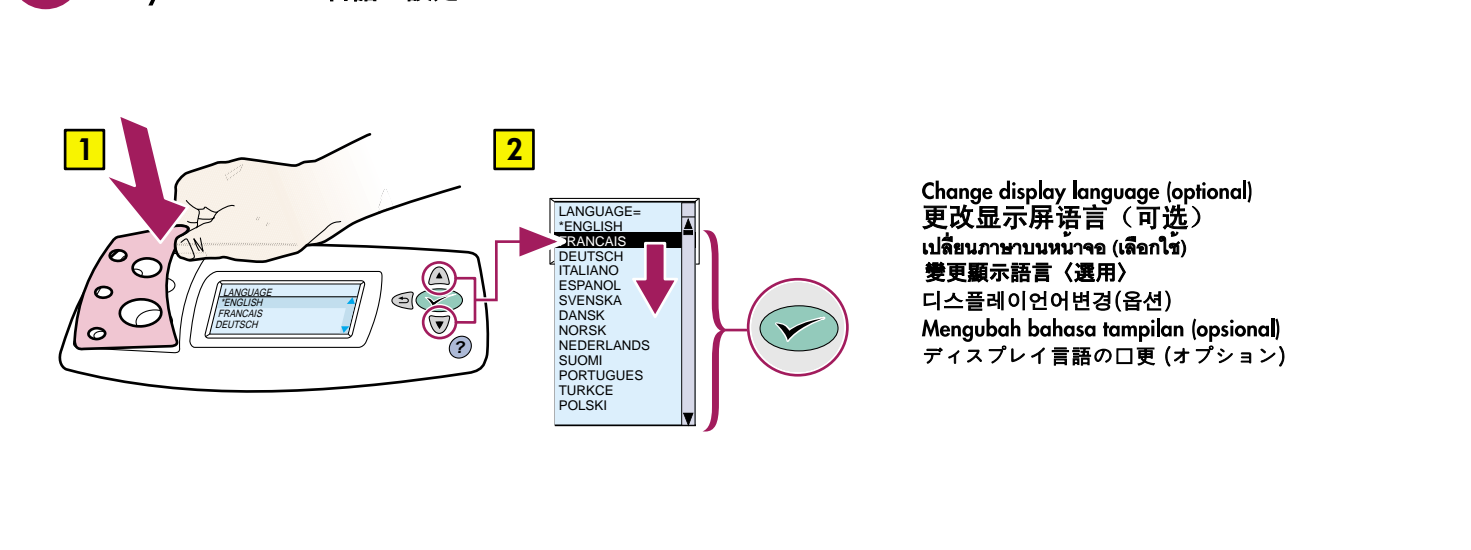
1

LANGUAGE
*ENGLISH
FRANCAIS
DEUTSCH

?

2

LANGUAGE=
*ENGLISH
FRANCAIS
DEUTSCH
ITALIANO
ESPANOL
SVENSKA
DANSK
NORSK
NEDERLANDS
SUOMI
PORTUGUES
TURKCE
POLSKI

Change display language (optional)
更改显示屏语言（可选）
เปลี่ยนภาษาบนหน้าจอ (เลือกใช้)
變更顯示語言〈選用〉
디스플레이언어변경(옵션)
Mengubah bahasa tampilan (opsional)
ディスプレイ言語の口更 (オプション)